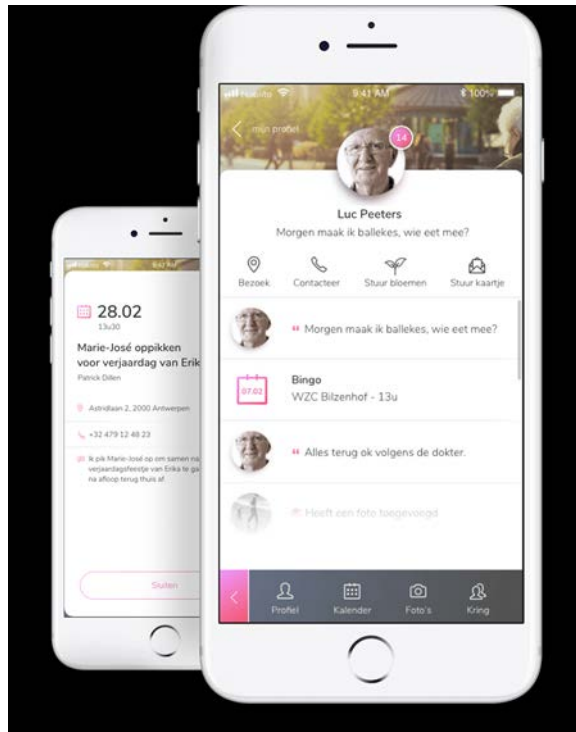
28.02
13u30
Marie-José oppikken voor verjaardag van Erik
Patrick Dillen
Astridlaan 2, 2000 Antwerpen
+32 479 12 48 23
Ik pik Marie-José op om samen na verjaardagsfeestje van Erika te gaan na afloop terug thuis af.
Sluiten

9:41 AM
100%
mijn profiel
14
Luc Peeters
Morgen maak ik ballekes, wie eet mee?
Bezoek
Contacteer
Stuur bloemen
Stuur kaartje
Morgen maak ik ballekes, wie eet mee?
07.02
Bingo
WZC Bilzenhof - 13u
Alles terug ok volgens de dokter.
Heeft een foto toegevoegd
Profiel
Kalender
Foto's
Kring